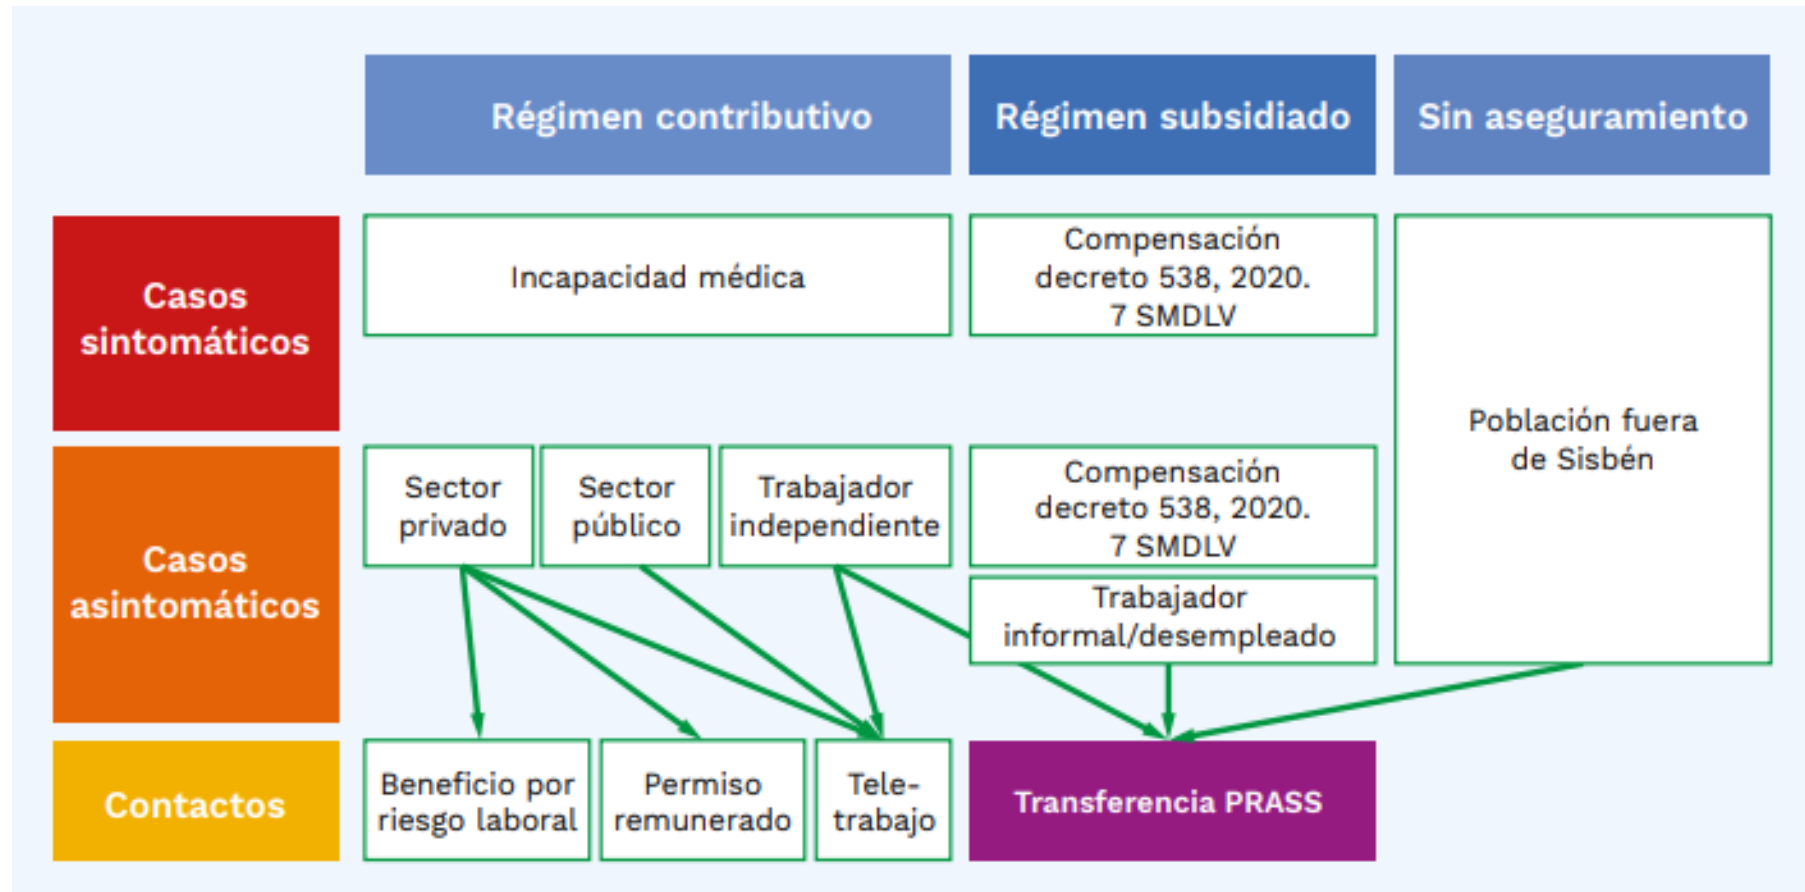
Régimen contributivo

Régimen subsidiado

Sin aseguramiento

Casos sintomáticos

Incapacidad médica

Compensación decreto 538, 2020. 7 SMDLV

Población fuera de Sisbén

Casos asintomáticos

Sector privado

Sector público

Trabajador independiente

Compensación decreto 538, 2020. 7 SMDLV

Trabajador informal/desempleado

Contactos

Beneficio por riesgo laboral

Permiso remunerado

Tele-trabajo

Transferencia PRASS